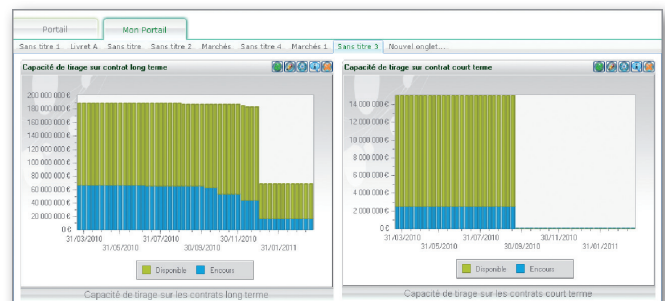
Portail | Mon Portail

Sans titre 1 | Livret A | Sans titre | Sans titre 2 | Marchés | Sans titre 4 | Marchés 1 | Sans titre 3 | Nouvel onglet...

Capacité de tirage sur contrat long terme

200 000 000 €
180 000 000 €
160 000 000 €
140 000 000 €
120 000 000 €
100 000 000 €
80 000 000 €
60 000 000 €
40 000 000 €
20 000 000 €
0 €

31/03/2010 | 31/05/2010 | 31/07/2010 | 30/09/2010 | 30/11/2010 | 31/01/2011

Disponible | Encours

Capacité de tirage sur les contrats long terme

Capacité de tirage sur contrat court terme

14 000 000 €
12 000 000 €
10 000 000 €
8 000 000 €
6 000 000 €
4 000 000 €
2 000 000 €
0 €

31/03/2010 | 31/05/2010 | 31/07/2010 | 30/09/2010 | 30/11/2010 | 31/01/2011

Disponible | Encours

Capacité de tirage sur les contrats court terme